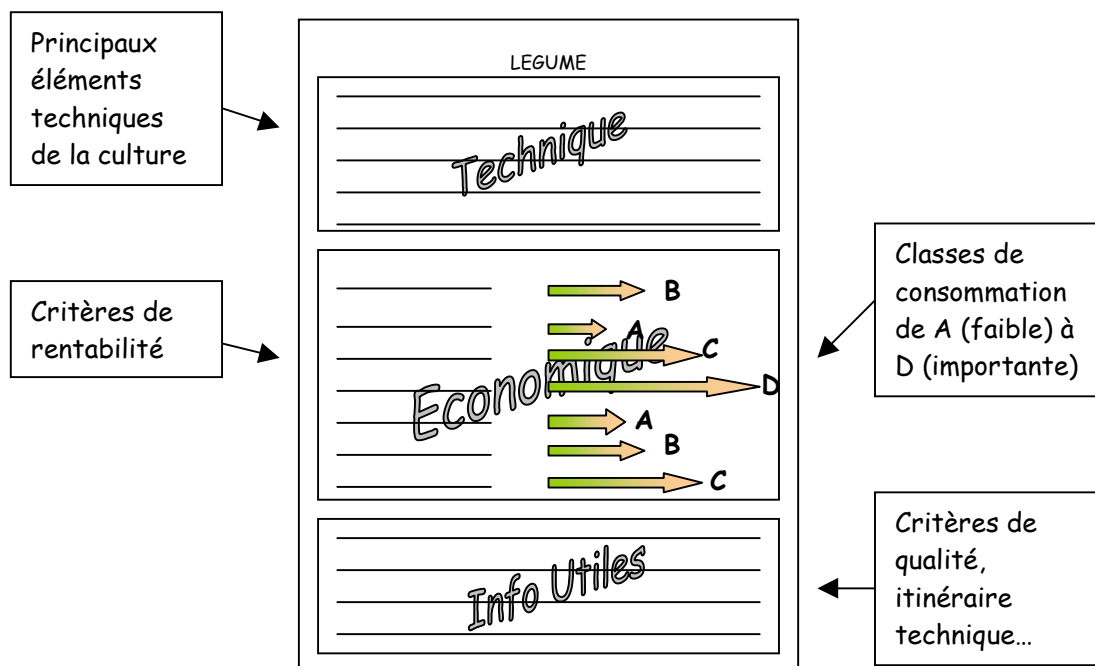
Principaux éléments techniques de la culture

LEGUME

Technique

Critères de rentabilité

B
A
C
D
A
B
C

Economique

Classes de consommation de A (faible) à D (importante)

Info Utiles

Critères de qualité, itinéraire technique…